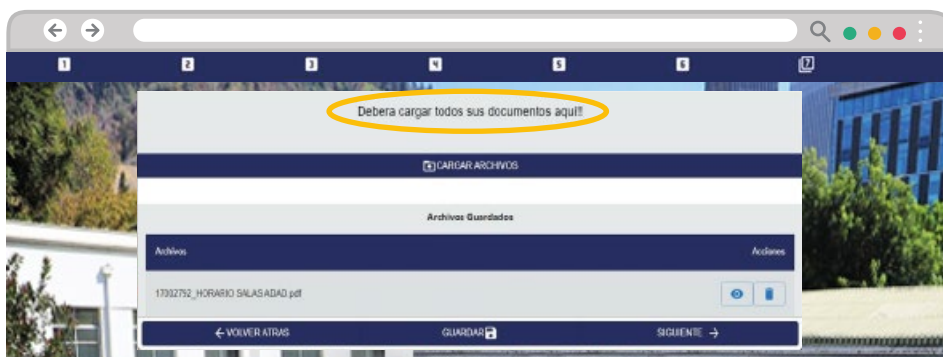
1 2 3 4 5 6 7

Debera cargar todos sus documentos aqui!!

CARGAR ARCHIVOS

Archivos Guardados

| Archivos | Acciones |
|---|---|
| 17002752_HORARIO SALAS ADAD.pdf | |

← VOLVER ATRAS GUARDAR SIGUIENTE →